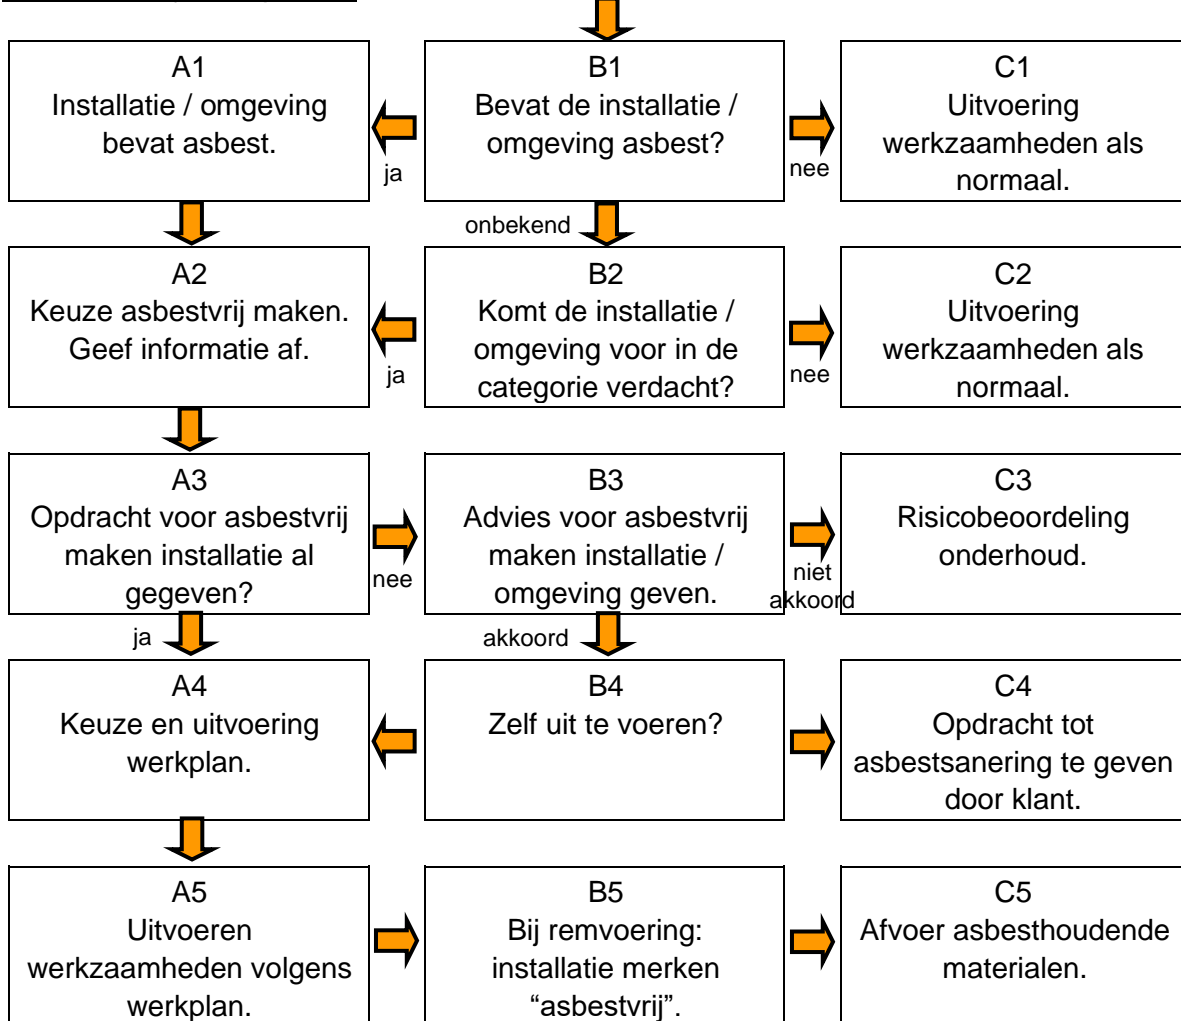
A1
Installatie / omgeving bevat asbest.

ja

B1
Bevat de installatie / omgeving asbest?

nee

C1
Uitvoering werkzaamheden als normaal.

onbekend

A2
Keuze asbestvrij maken. Geef informatie af.

ja

B2
Komt de installatie / omgeving voor in de categorie verdacht?

nee

C2
Uitvoering werkzaamheden als normaal.

A3
Opdracht voor asbestvrij maken installatie al gegeven?

nee

B3
Advies voor asbestvrij maken installatie / omgeving geven.

niet akkoord

C3
Risicobeoordeling onderhoud.

ja

akkoord

A4
Keuze en uitvoering werkplan.

B4
Zelf uit te voeren?

C4
Opdracht tot asbestsanering te geven door klant.

A5
Uitvoeren werkzaamheden volgens werkplan.

B5
Bij remvoering: installatie merken “asbestvrij”.

C5
Afvoer asbesthoudende materialen.